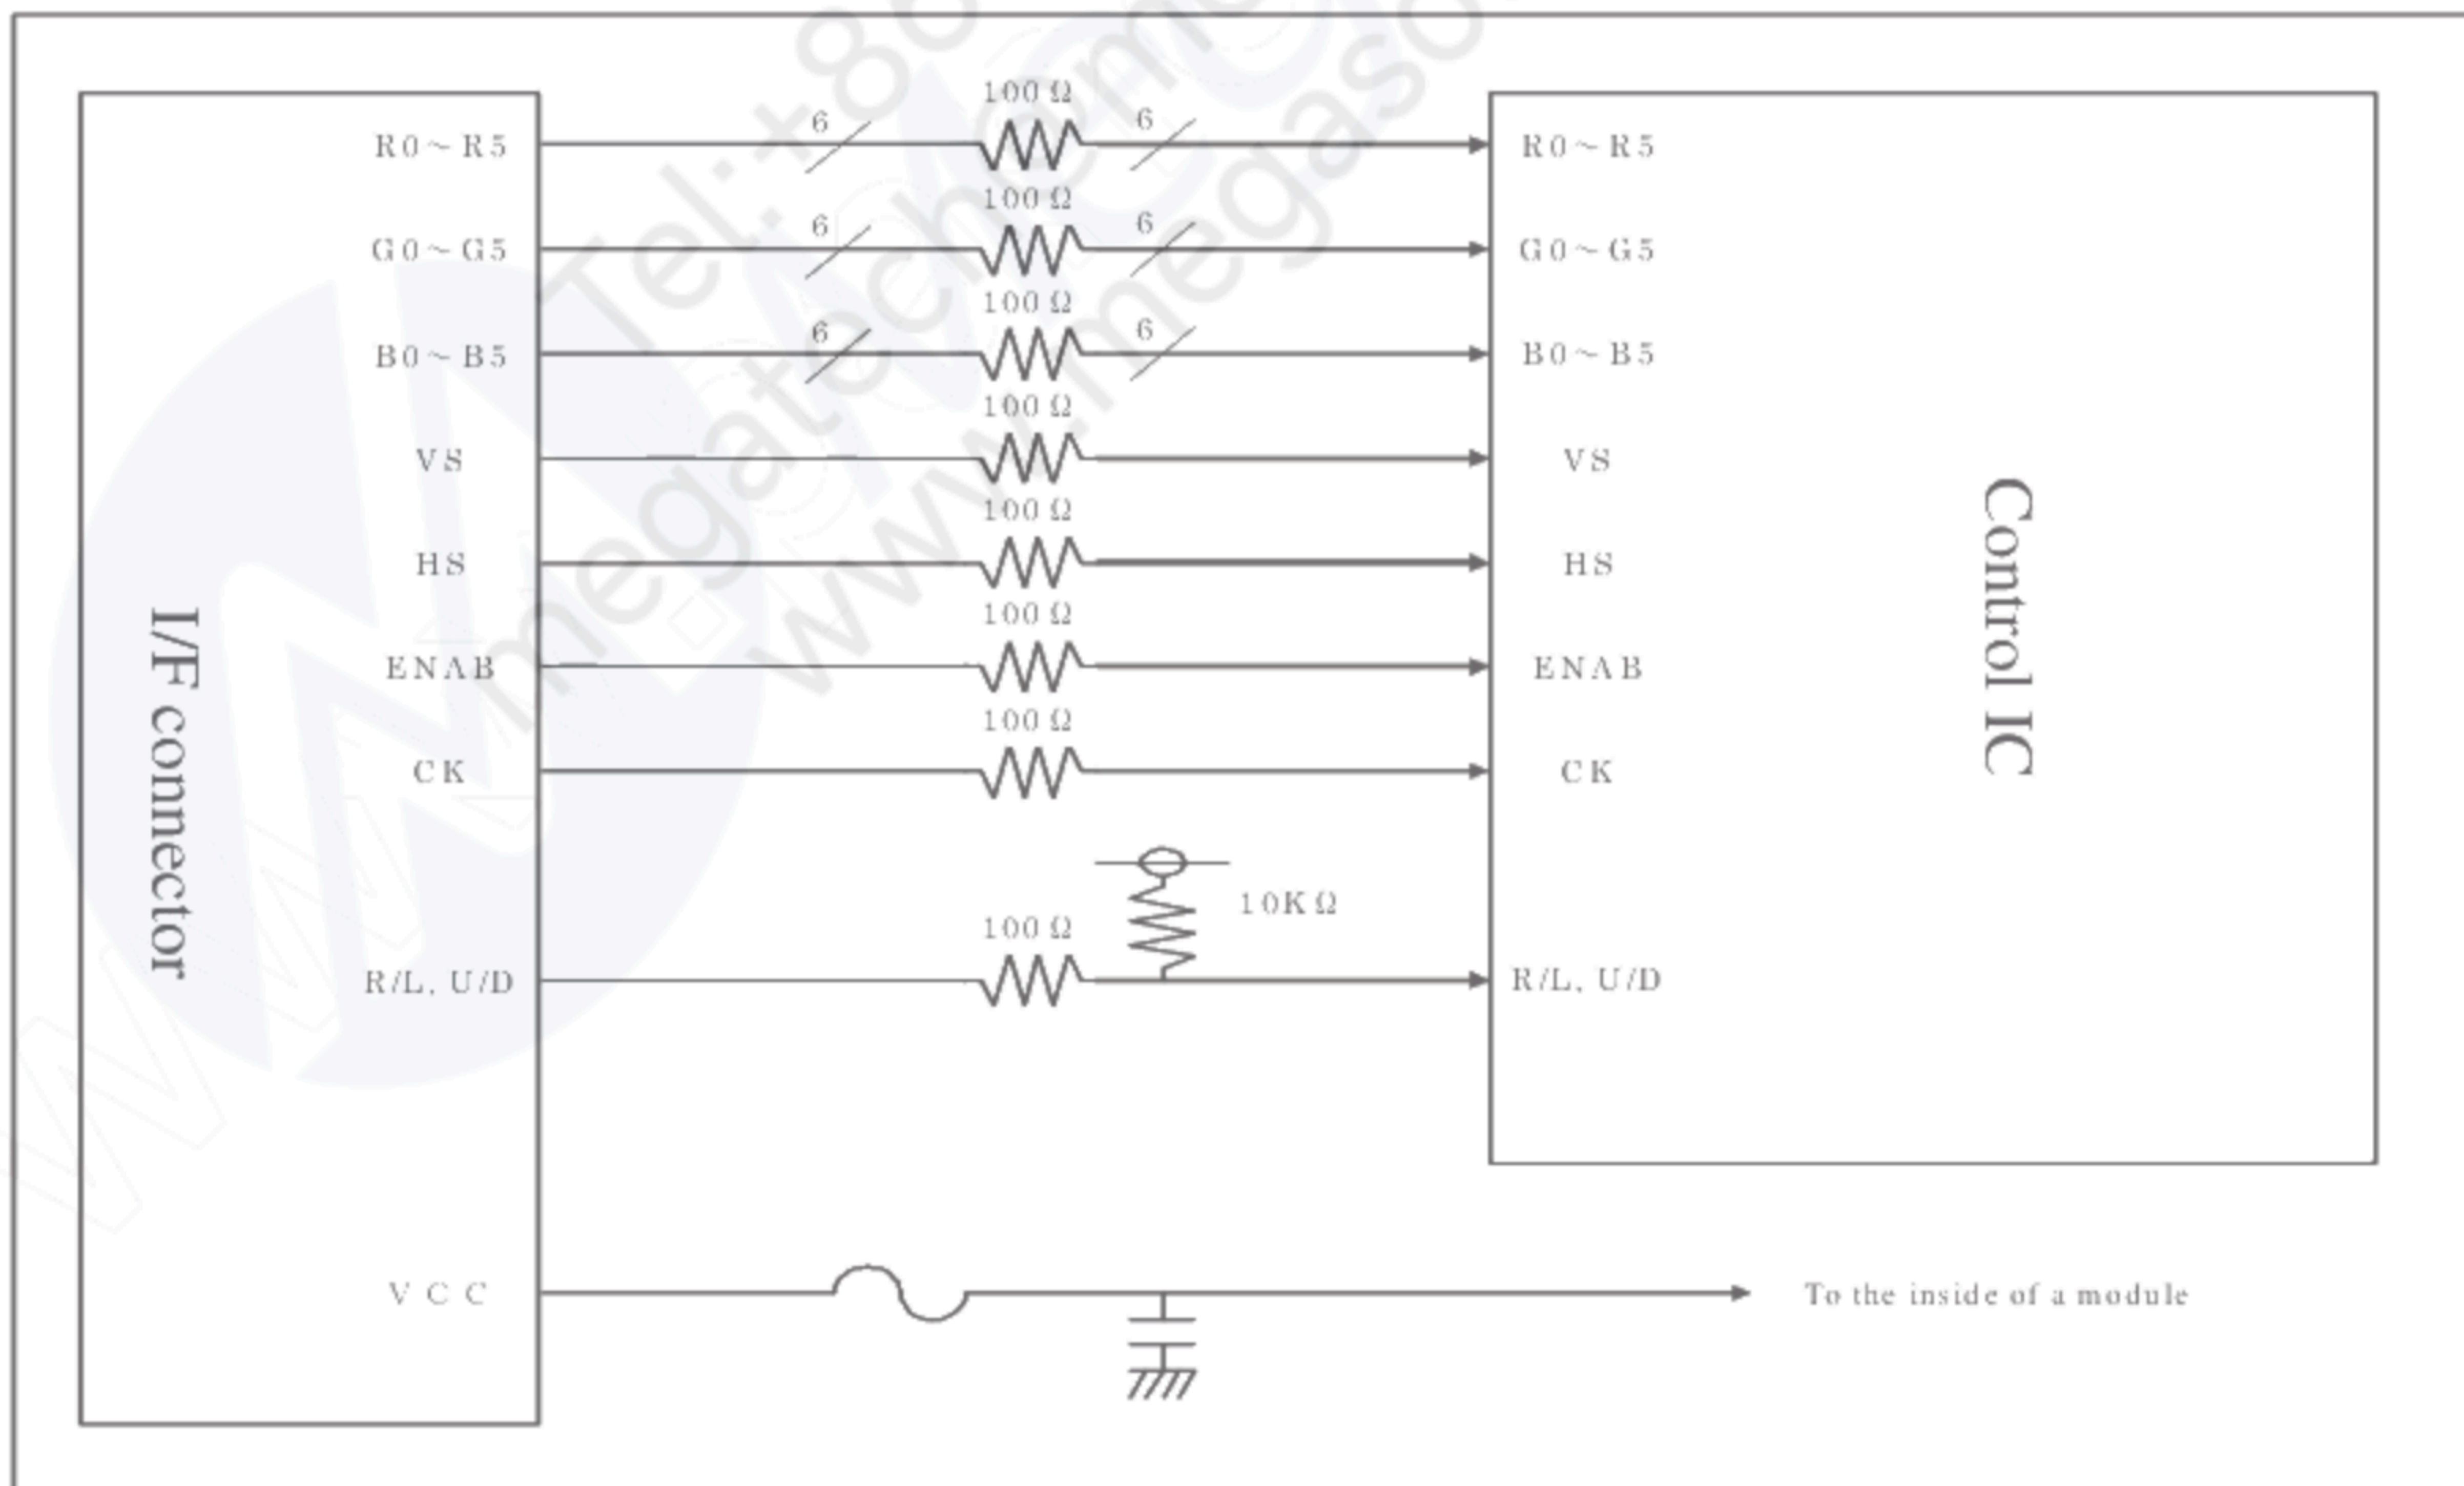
I/F connector

R0～R5
G0～G5
B0～B5
VS
HS
ENAB
CK
R/L, U/D
VCC

6
6
6
6
6
6

100Ω
100Ω
100Ω
100Ω
100Ω
100Ω
100Ω
100Ω
10KΩ

R0～R5
G0～G5
B0～B5
VS
HS
ENAB
CK
R/L, U/D

Control IC

To the inside of a module

Tel:+86
megatechme
www.megaso